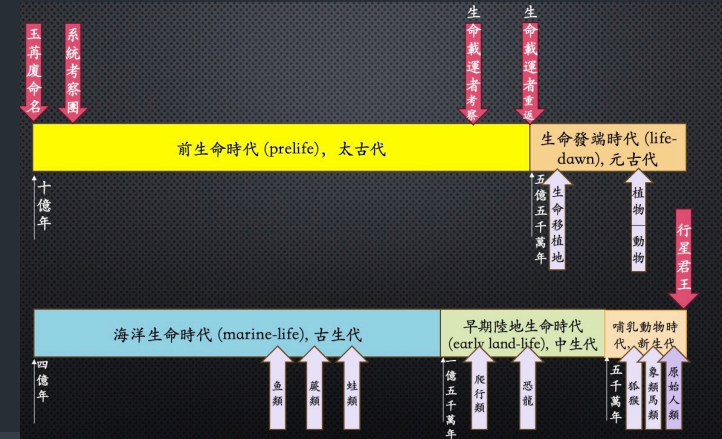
玉苒麼命名

系統考察團

生命載運者考察

生命載運者重返

前生命時代 (prelife)，太古代

生命發端時代 (life-dawn), 元古代

十億年

五億五千萬年

生命移植地

植物

動物

行星君王

海洋生命時代 (marine-life), 古生代

早期陸地生命時代 (early land-life), 中生代

哺乳動物時代，新生代

四億年

魚類

蕨類

蛙類

一億五千萬年

爬行類

恐龍

五千萬年

狐猴

象類馬類

原始人類